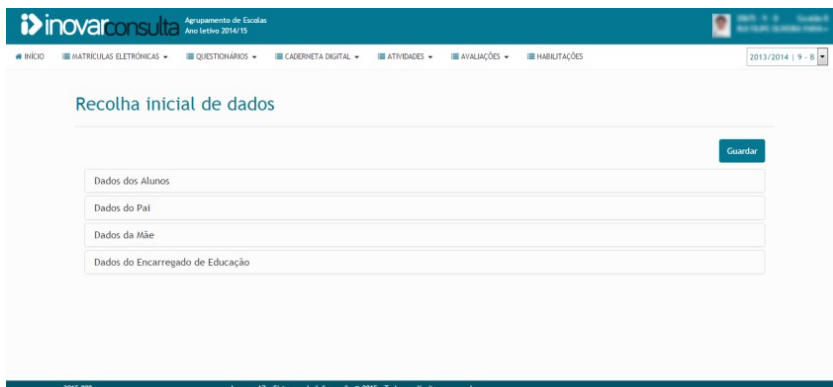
inovarconsulta Agrupamento de Escolas Ano letivo 2014/15

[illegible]

INÍCIO MATRÍCULAS ELETRÓNICAS QUESTIONÁRIOS CADERNETA DIGITAL ATIVIDADES AVALIAÇÕES HABILITAÇÕES

2013/2014 | 9 - B

Recolha inicial de dados

Guardar

Dados dos Alunos

Dados do Pai

Dados da Mãe

Dados do Encarregado de Educação

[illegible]